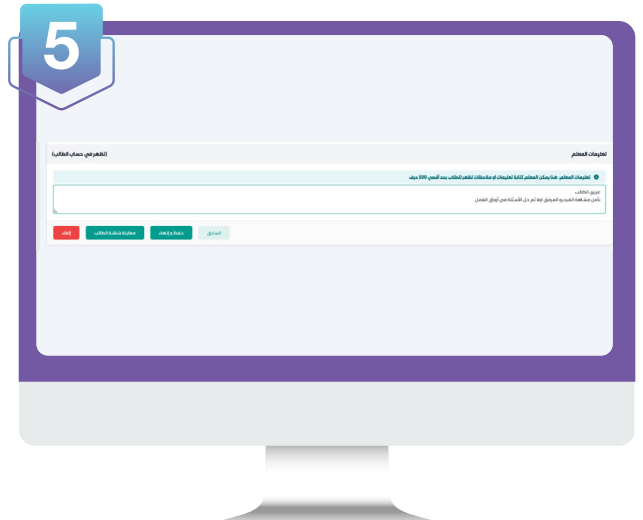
5

تعليمات المعلم

(تظهر في حساب الطالب)

تعليمات المعلم: هنا يمكن المعلم كتابة تعليمات او ملاحظات تظهر للطالب بحد أقصى 500 حرف

عزيزي الطالب
تأمل مشاهدة الفيديو المرفق اولا ثم حل الأسئلة في أوراق العمل.

السابق

حفظ وإنهاء

معاينة شاشة الطالب

إلغاء